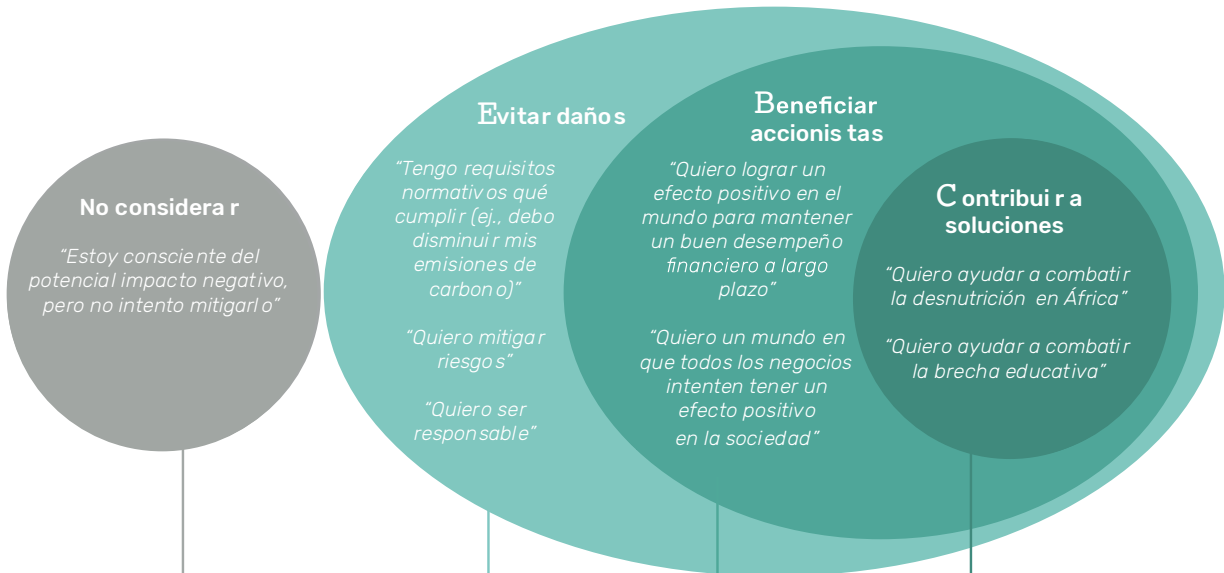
No considerar

"Estoy consciente del potencial impacto negativo, pero no intento mitigarlo"

Evitar daños

"Tengo requisitos normativos qué cumplir (ej., debo disminuir mis emisiones de carbono)"

"Quiero mitigar riesgos"

"Quiero ser responsable"

Beneficiar accionistas

"Quiero lograr un efecto positivo en el mundo para mantener un buen desempeño financiero a largo plazo"

"Quiero un mundo en que todos los negocios intenten tener un efecto positivo en la sociedad"

Contribuir a soluciones

"Quiero ayudar a combatir la desnutrición en África"

"Quiero ayudar a combatir la brecha educativa"